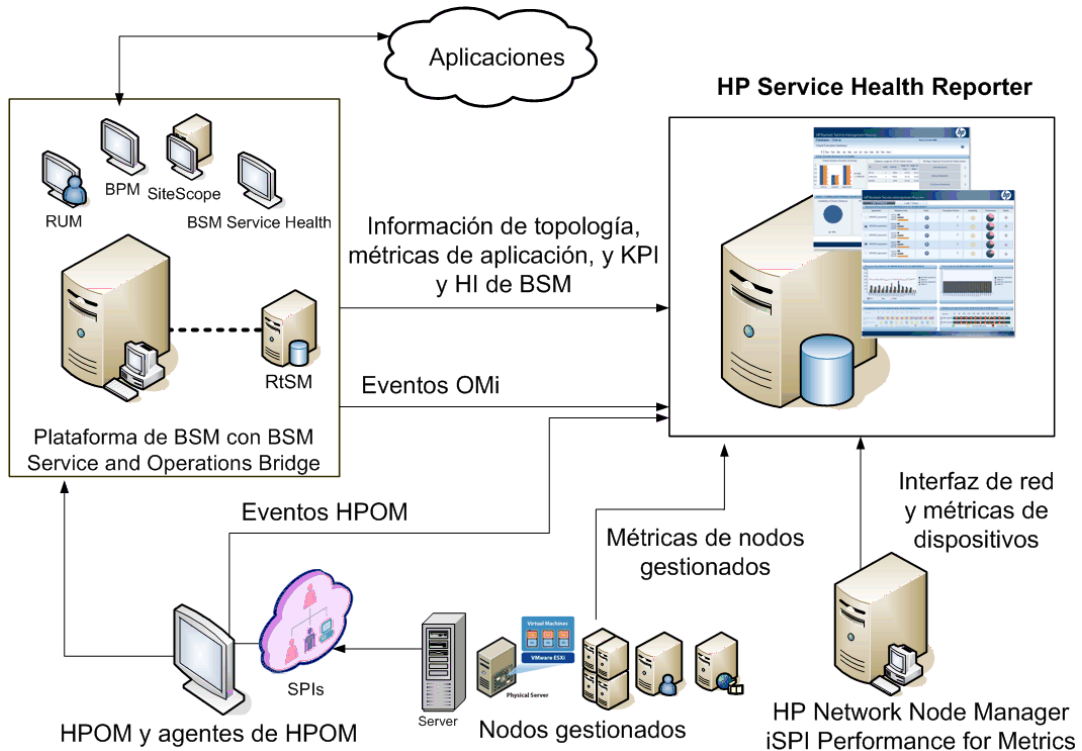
Aplicaciones

HP Service Health Reporter

BPM

SiteScope

RUM

BSM Service Health

Información de topología, métricas de aplicación, y KPI y HI de BSM

RtSM

Eventos OMi

Plataforma de BSM con BSM Service and Operations Bridge

Interfaz de red y métricas de dispositivos

Eventos HPOM

Métricas de nodos gestionados

Virtual Machines

VMware ESXi

Physical Server

SPIs

Server

HPOM y agentes de HPOM

Nodos gestionados

HP Network Node Manager iSPI Performance for Metrics